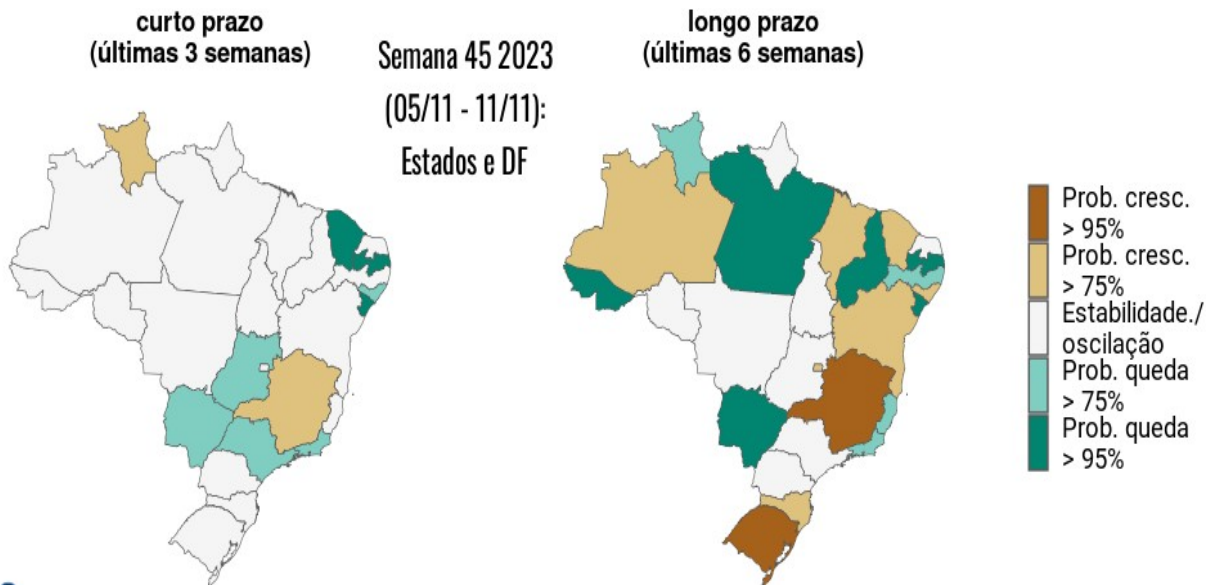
curto prazo
(últimas 3 semanas)

Semana 45 2023
(05/11 - 11/11):
Estados e DF

longo prazo
(últimas 6 semanas)

Prob. cresc.
> 95%
Prob. cresc.
> 75%
Estabilidade./
oscilação
Prob. queda
> 75%
Prob. queda
> 95%